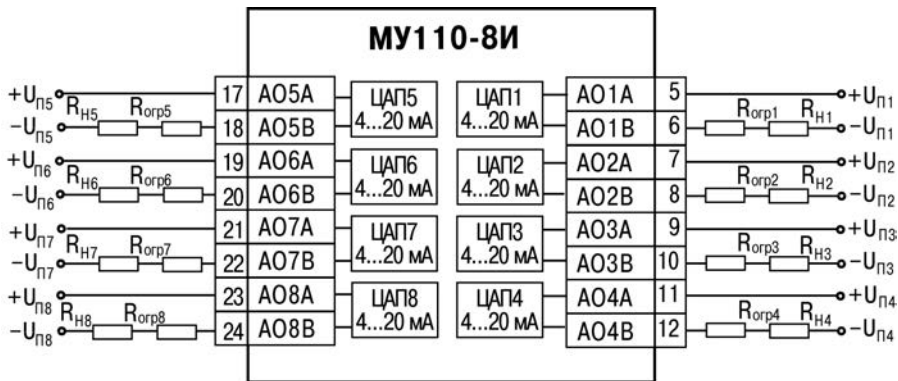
МУ110-8И

$+U_{П5}$ $R_{Н5}$ $R_{огр5}$ $-U_{П5}$
17 AO5A
18 AO5B
ЦАП5 4...20 мА

$+U_{П6}$ $R_{Н6}$ $R_{огр6}$ $-U_{П6}$
19 AO6A
20 AO6B
ЦАП6 4...20 мА

$+U_{П7}$ $R_{Н7}$ $R_{огр7}$ $-U_{П7}$
21 AO7A
22 AO7B
ЦАП7 4...20 мА

$+U_{П8}$ $R_{Н8}$ $R_{огр8}$ $-U_{П8}$
23 AO8A
24 AO8B
ЦАП8 4...20 мА

ЦАП1 4...20 мА
AO1A 5
AO1B 6
$R_{огр1}$ $R_{Н1}$ $+U_{П1}$ $-U_{П1}$

ЦАП2 4...20 мА
AO2A 7
AO2B 8
$R_{огр2}$ $R_{Н2}$ $+U_{П2}$ $-U_{П2}$

ЦАП3 4...20 мА
AO3A 9
AO3B 10
$R_{огр3}$ $R_{Н3}$ $+U_{П3}$ $-U_{П3}$

ЦАП4 4...20 мА
AO4A 11
AO4B 12
$R_{огр4}$ $R_{Н4}$ $+U_{П4}$ $-U_{П4}$